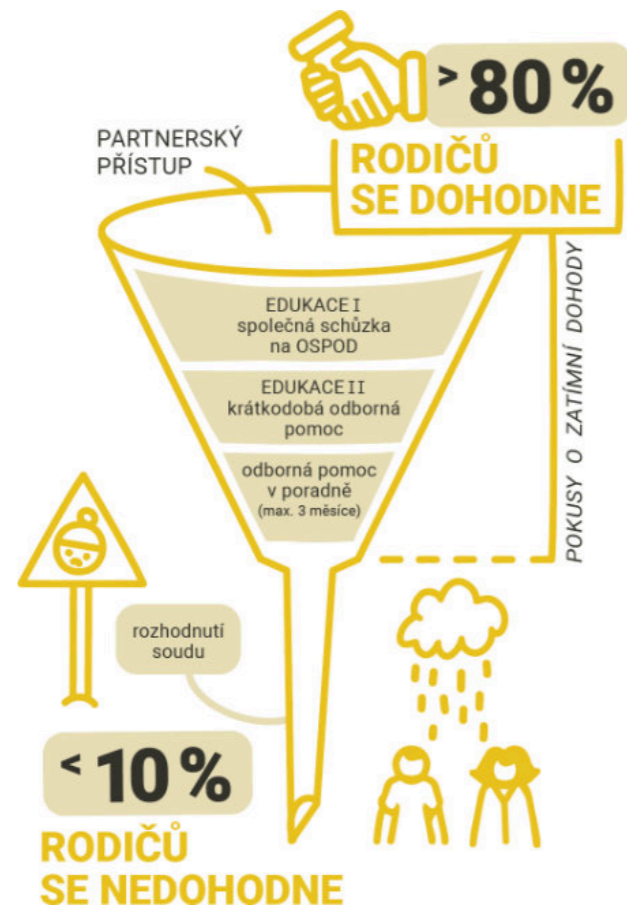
> 80 %

RODIČŮ SE DOHODNE

PARTNERSKÝ PŘÍSTUP

EDUKACE I
společná schůzka na OSPOD

EDUKACE II
krátkodobá odborná pomoc

odborná pomoc v poradně
(max. 3 měsíce)

POKUSY O ZATÍMNÍ DOHODY

rozhodnutí soudu

< 10 %

RODIČŮ SE NEDOHODNE